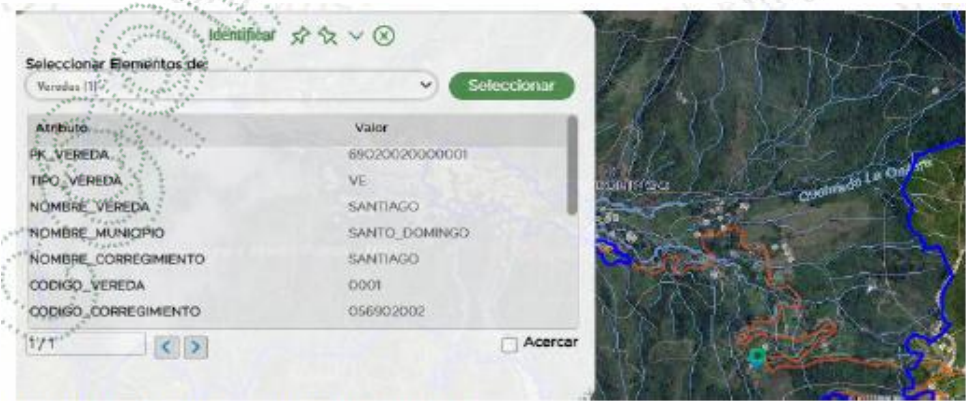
Identificar

Seleccionar Elementos de:

Veredas (1)

Seleccionar

| Atributo | Valor |
|---|---|
| PK_VEREDA | 69020020000001 |
| TIPO_VEREDA | VE |
| NOMBRE_VEREDA | SANTIAGO |
| NOMBRE_MUNICIPIO | SANTO_DOMINGO |
| NOMBRE_CORREGIMIENTO | SANTIAGO |
| CODIGO_VEREDA | 0001 |
| CODIGO_CORREGIMIENTO | 056902002 |

1/1

Acercar

Quebrada La Quiebra